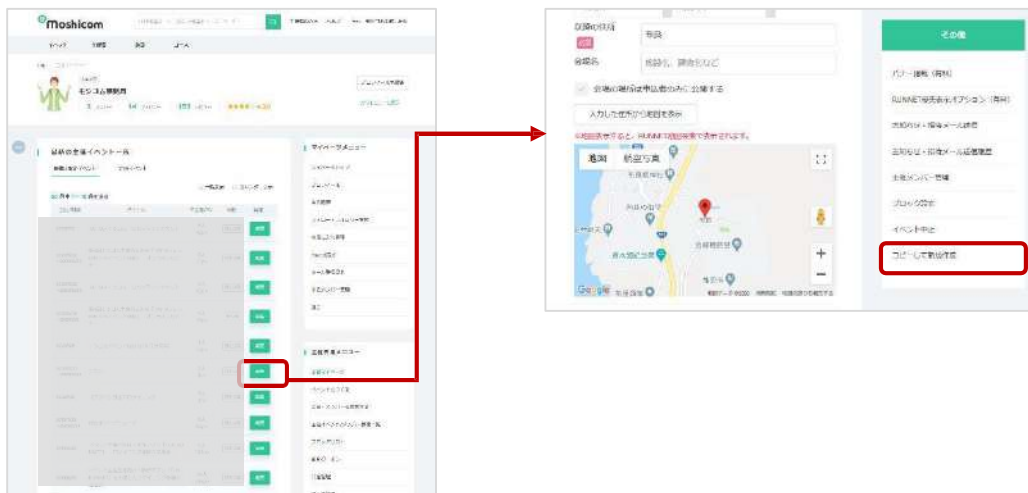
moshicom

モシコム事務局

最近の主催イベント一覧

マイページメニュー

主催者用メニュー

会場の住所
必須
会場名
会場の地図は申込者のみに公開する
入力した住所から地図を表示
地図
航空写真
Google

その他
バナー掲載（有料）
RUNNET優先表示オプション（有料）
お知らせ・緊急メール送信
お知らせ・緊急メール送信履歴
主催メンバー登録
プロジェクト設定
イベント中止
コピーして新規作成